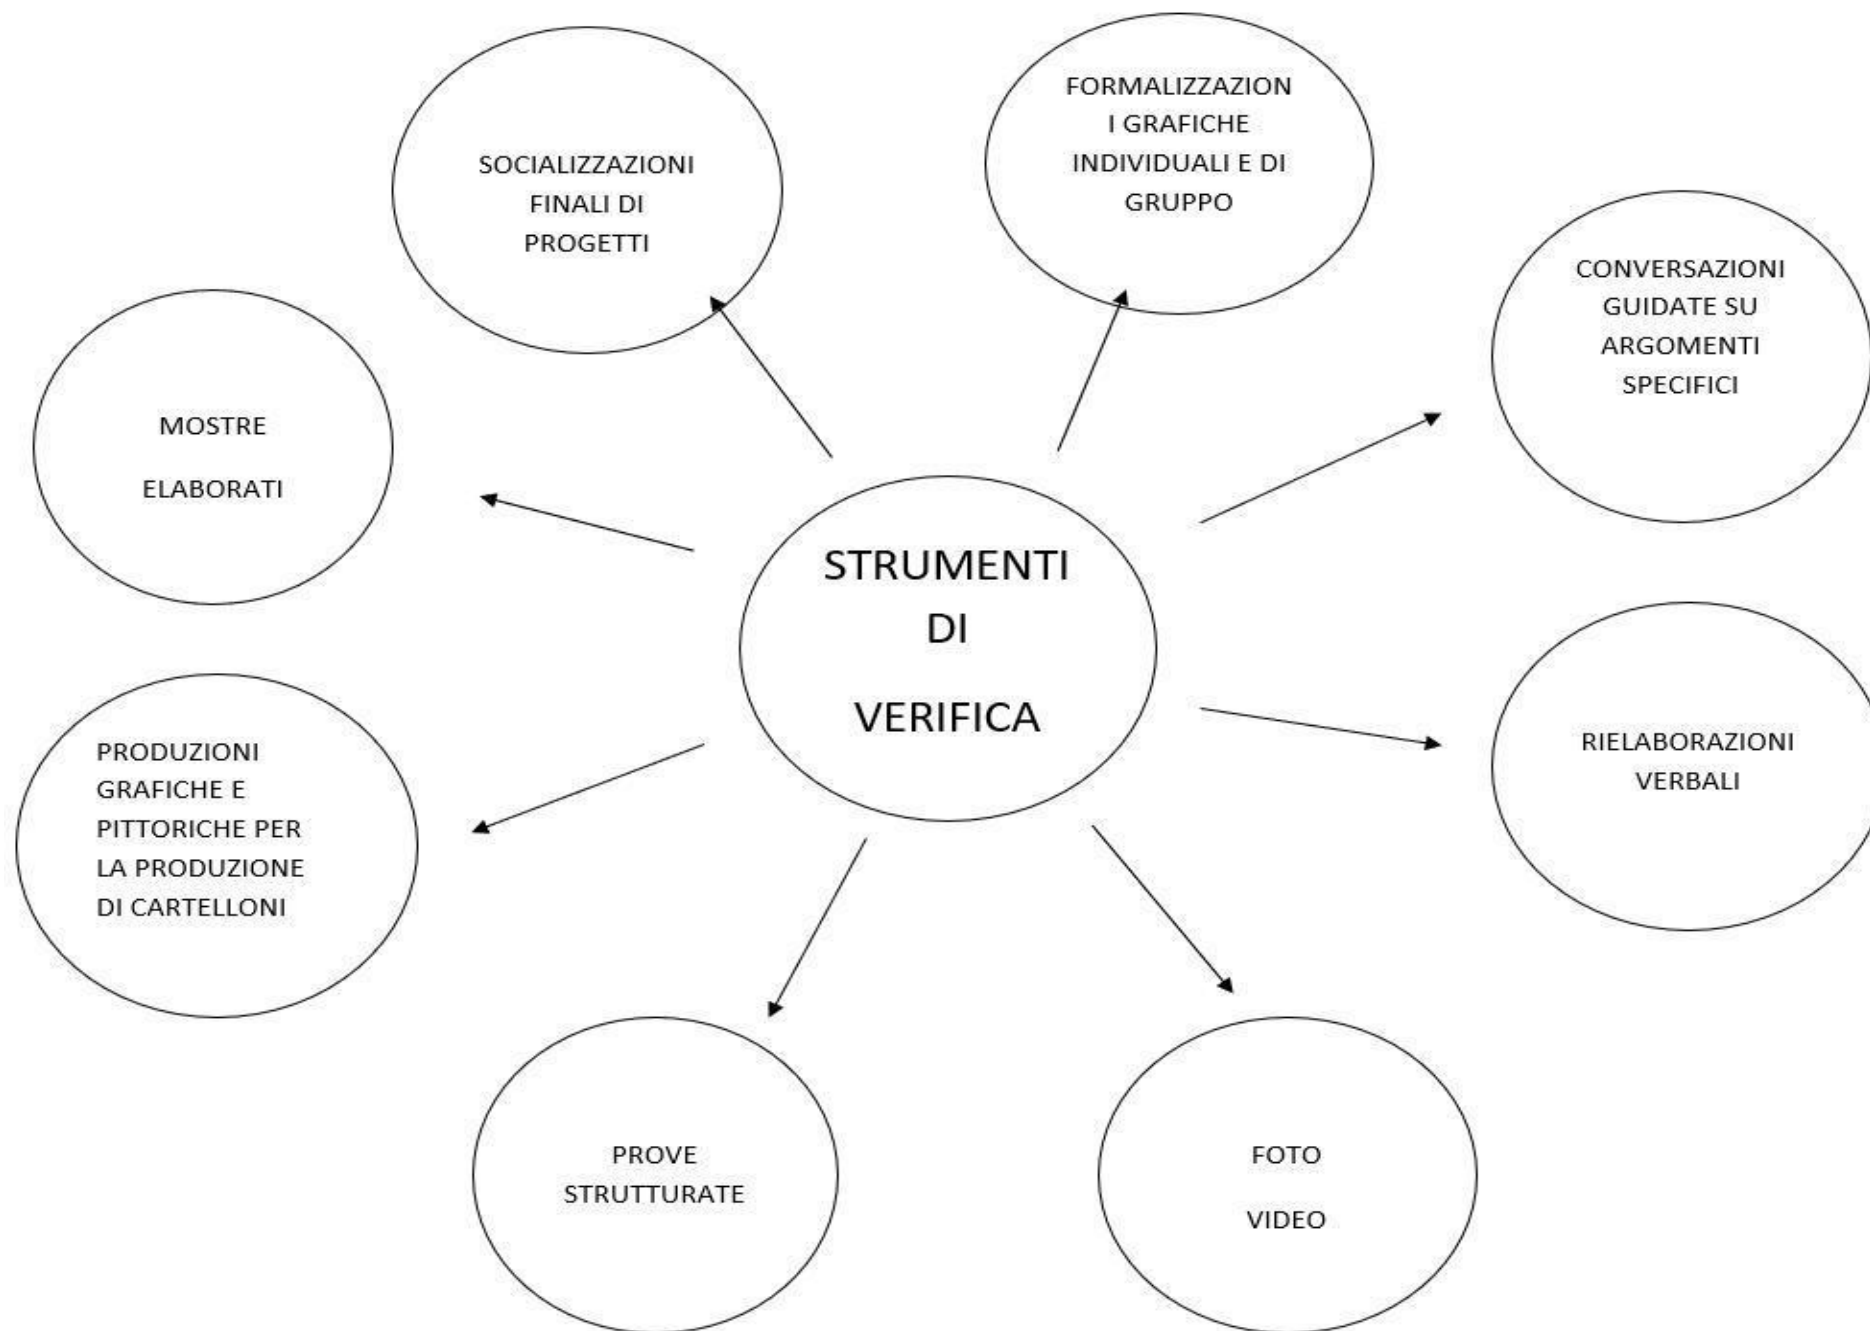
SOCIALIZZAZIONI FINALI DI PROGETTI

FORMALIZZAZIONI GRAFICHE INDIVIDUALI E DI GRUPPO

CONVERSAZIONI GUIDATE SU ARGOMENTI SPECIFICI

MOSTRE

ELABORATI

STRUMENTI DI VERIFICA

RIELABORAZIONI VERBALI

PRODUZIONI GRAFICHE E PITTORICHE PER LA PRODUZIONE DI CARTELLONI

PROVE STRUTTURATE

FOTO

VIDEO